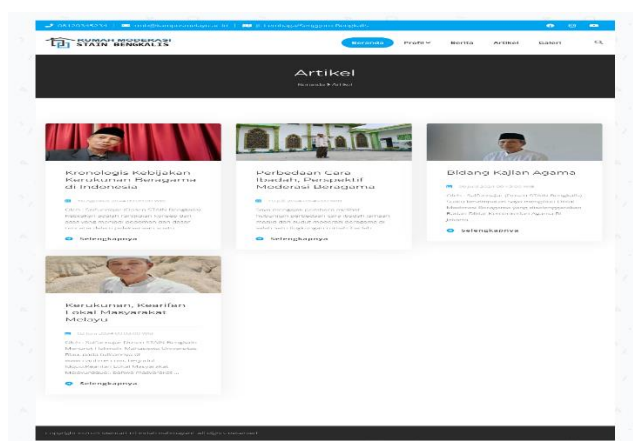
RUMAH MODERASI STAIN BENGKALIS

Beranda Profil Berita Artikel Galeri

Artikel

Beranda > Artikel

Kronologis Kebijakan Kerukunan Beragama di Indonesia

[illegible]

Selengkapnya

Perbedaan Cara Ibadah, Perspektif Moderasi Beragama

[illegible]

Selengkapnya

Bidang Kajian Agama

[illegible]

Selengkapnya

Kerukunan, Kearifan Lokal Masyarakat Melayu

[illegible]

Selengkapnya

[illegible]